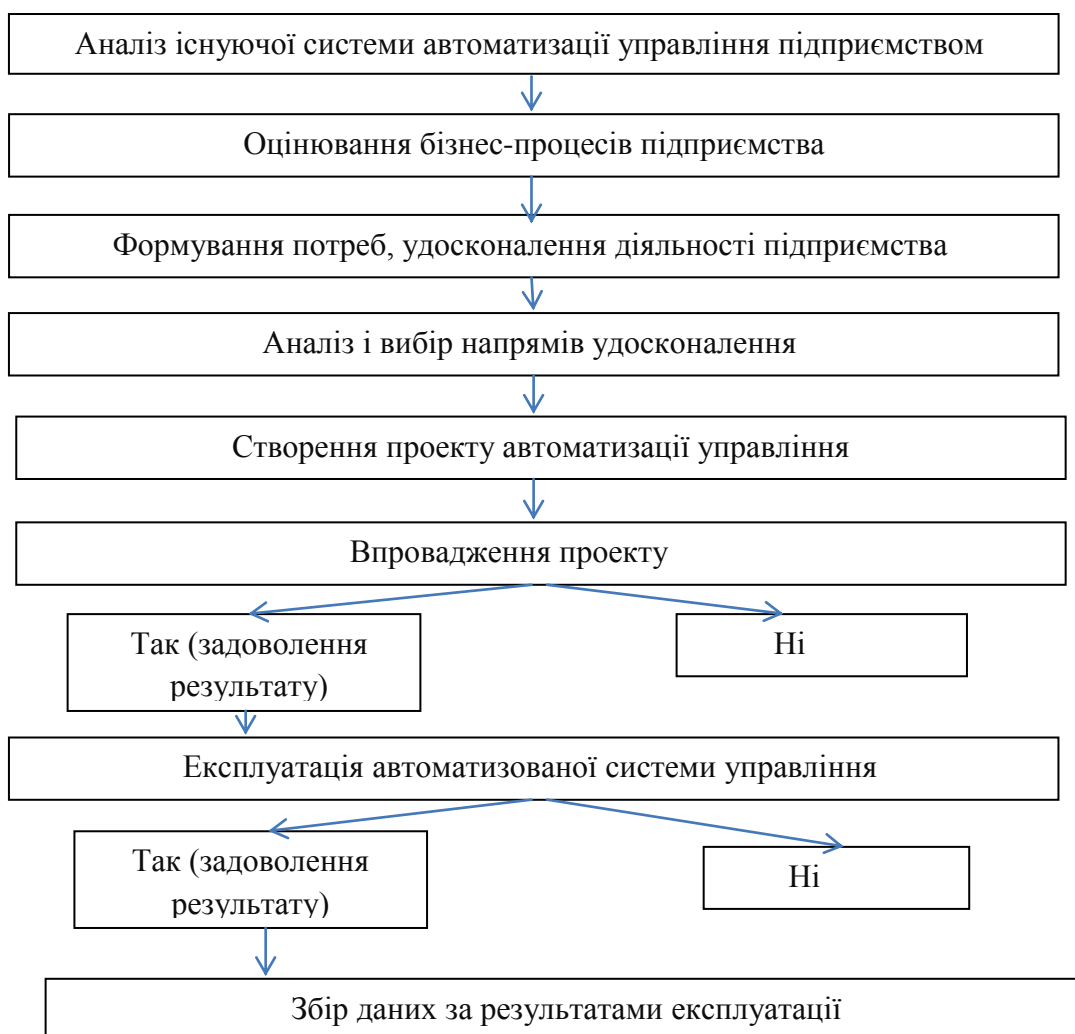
Аналіз існуючої системи автоматизації управління підприємством

Оцінювання бізнес-процесів підприємства

Формування потреб, удосконалення діяльності підприємства

Аналіз і вибір напрямів удосконалення

Створення проекту автоматизації управління

Впровадження проекту

Так (задоволення результату)

Ні

Експлуатація автоматизованої системи управління

Так (задоволення результату)

Ні

Збір даних за результатами експлуатації